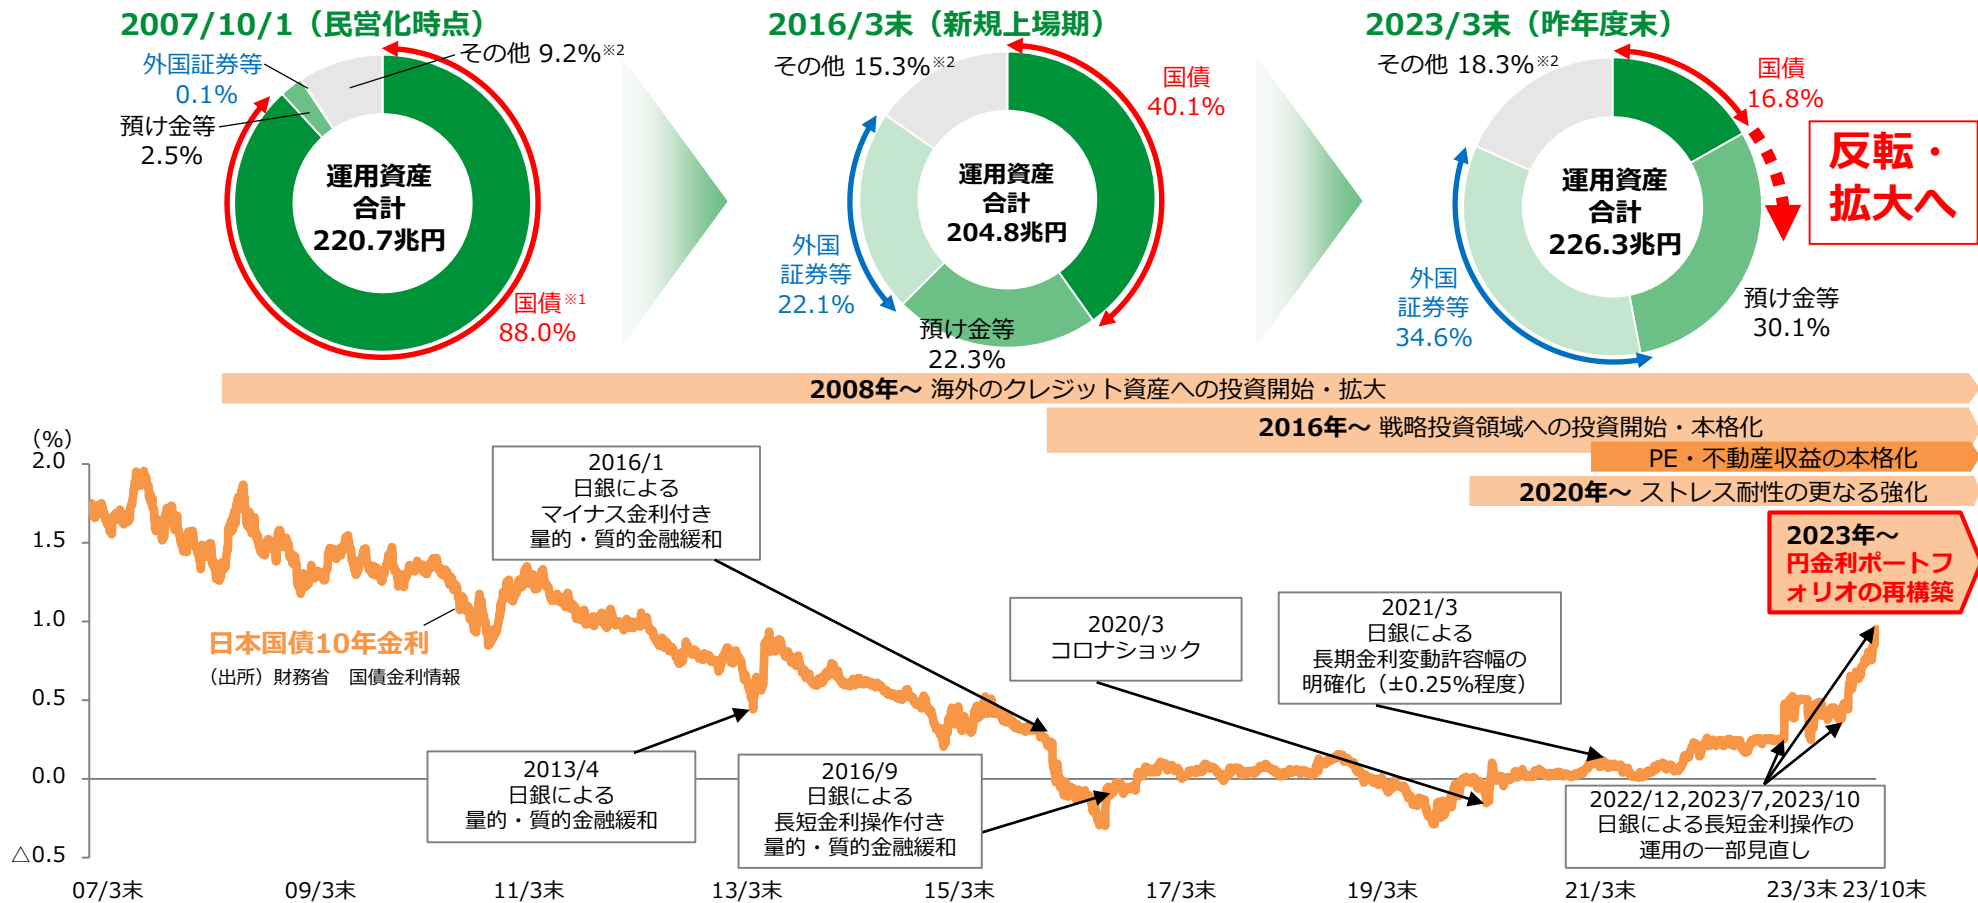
2007/10/1（民営化時点）

外国証券等 0.1%

その他 9.2%※2

預け金等 2.5%

運用資産合計 220.7兆円

国債※1 88.0%

2016/3末（新規上場期）

その他 15.3%※2

国債 40.1%

運用資産合計 204.8兆円

外国証券等 22.1%

預け金等 22.3%

2023/3末（昨年度末）

その他 18.3%※2

国債 16.8%

反転・拡大へ

運用資産合計 226.3兆円

外国証券等 34.6%

預け金等 30.1%

2008年～ 海外のクレジット資産への投資開始・拡大

2016年～ 戦略投資領域への投資開始・本格化

PE・不動産収益の本格化

2020年～ ストレス耐性の更なる強化

2023年～ 円金利ポートフォリオの再構築

(%)
2.0
1.5
1.0
0.5
0.0
△0.5

日本国債10年金利
（出所）財務省　国債金利情報

2016/1 日銀によるマイナス金利付き量的・質的金融緩和

2020/3 コロナショック

2021/3 日銀による長期金利変動許容幅の明確化（±0.25%程度）

2013/4 日銀による量的・質的金融緩和

2016/9 日銀による長短金利操作付き量的・質的金融緩和

2022/12,2023/7,2023/10 日銀による長短金利操作の運用の一部見直し

07/3末　09/3末　11/3末　13/3末　15/3末　17/3末　19/3末　21/3末　23/3末 23/10末